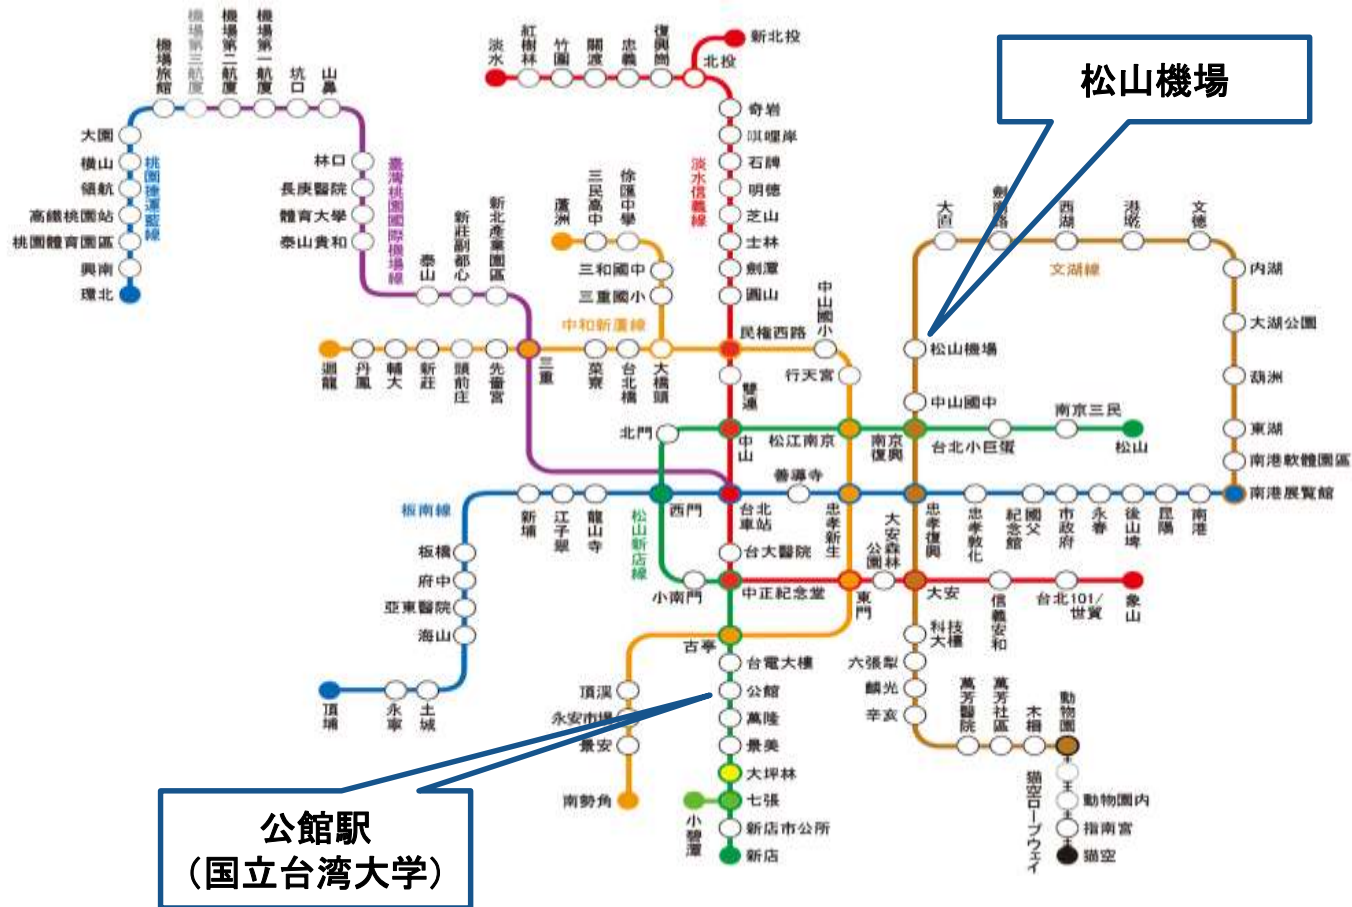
松山機場

公館駅
（国立台湾大学）

機場旅館
機場第三航廈
機場第二航廈
機場第一航廈
坑口
山鼻
大園
橫山
領航
高鐵桃園站
桃園體育園區
興南
環北
桃園捷運藍線
林口
長庚醫院
體育大學
泰山貴和
臺灣桃園國際機場線
泰山
新莊副都心
新北產業園區

淡水
紅樹林
竹圍
關渡
忠義
復興崗
北投
新北投
奇岩
唭哩岸
石牌
明德
芝山
士林
劍潭
圓山
淡水信義線
民權西路
雙連
中山
台北車站
台大醫院
中正紀念堂

蘆洲
三民高中
徐匯中學
三和國中
三重國小
中和新蘆線
迴龍
丹鳳
輔大
新莊
頭前庄
先嗇宮
三重
菜寮
台北橋
大橋頭
中山國小
行天宮
松江南京
忠孝新生
東門
古亭

大直
劍南路
西湖
港墘
文德
文湖線
內湖
大湖公園
葫洲
東湖
南港軟體園區
南港展覽館
松山機場
中山國中
南京復興
忠孝復興
大安
科技大樓
六張犁
麟光
辛亥
萬芳醫院
萬芳社區
木柵
動物園

南京三民
台北小巨蛋
松山
北門
松山新店線
西門
小南門

板南線
板橋
府中
亞東醫院
海山
頂埔
永寧
土城
新埔
江子翠
龍山寺
善導寺
忠孝敦化
國父紀念館
市政府
永春
後山埤
昆陽
南港

大安森林公園
信義安和
台北101/世貿
象山

頂溪
永安市場
景安
南勢角
台電大樓
公館
萬隆
景美
大坪林
七張
小碧潭
新店市公所
新店

貓空ロープウェイ
動物園內
指南宮
貓空